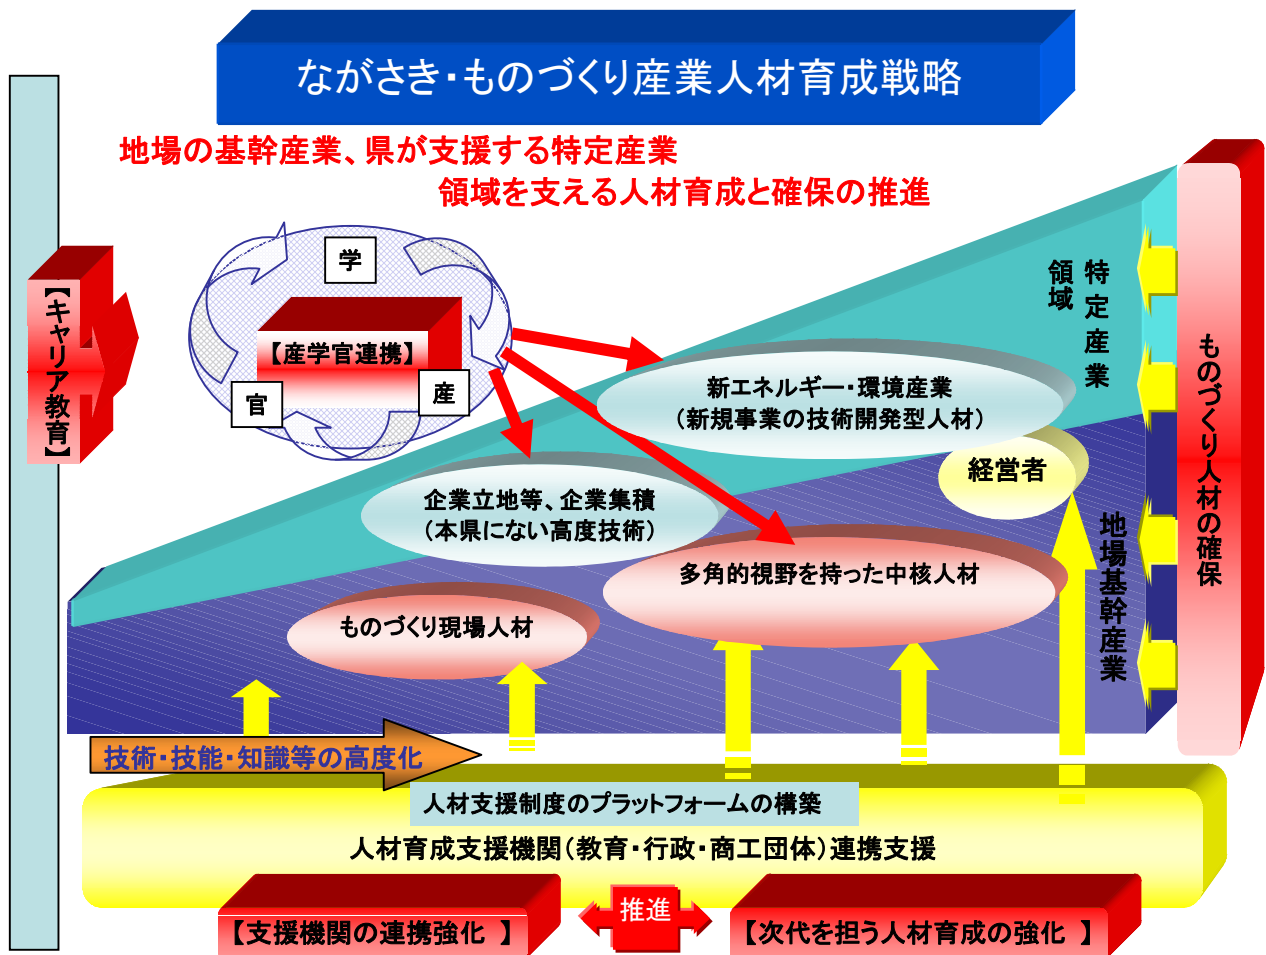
ながさき・ものづくり産業人材育成戦略

地場の基幹産業、県が支援する特定産業
領域を支える人材育成と確保の推進

【キャリア教育】

学

【産学官連携】

官

産

特定産業
領域

新エネルギー・環境産業
（新規事業の技術開発型人材）

経営者

企業立地等、企業集積
（本県にない高度技術）

多角的視野を持った中核人材

ものづくり現場人材

地場基幹産業

ものづくり人材の確保

技術・技能・知識等の高度化

人材支援制度のプラットフォームの構築

人材育成支援機関（教育・行政・商工団体）連携支援

【支援機関の連携強化 】

推進

【次代を担う人材育成の強化 】